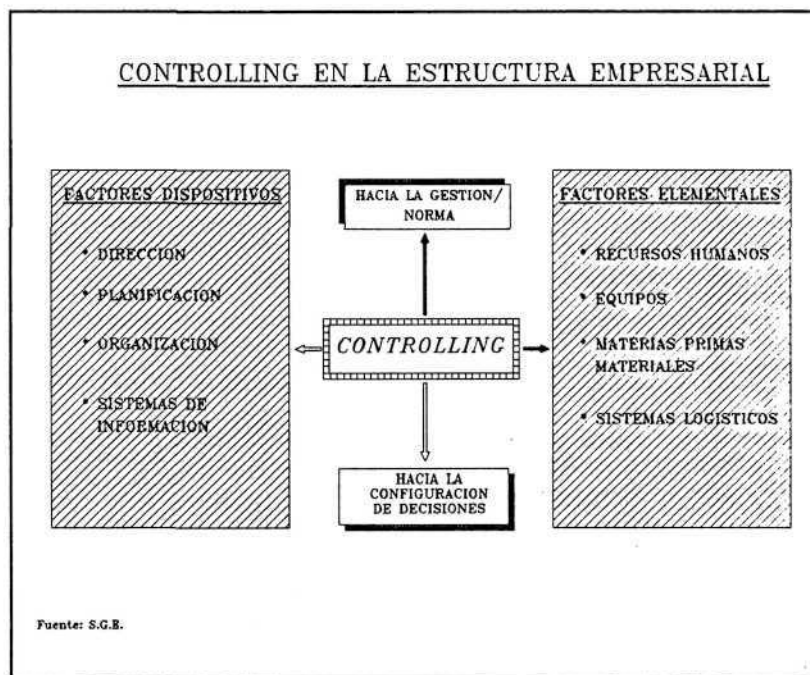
CONTROLLING EN LA ESTRUCTURA EMPRESARIAL

FACTORES DISPOSITIVOS

• DIRECCION

• PLANIFICACION

• ORGANIZACION

• SISTEMAS DE INFORMACION

HACIA LA GESTION/ NORMA

CONTROLLING

HACIA LA CONFIGURACION DE DECISIONES

FACTORES ELEMENTALES

• RECURSOS HUMANOS

• EQUIPOS

• MATERIAS PRIMAS MATERIALES

• SISTEMAS LOGISTICOS

Fuente: S.G.B.